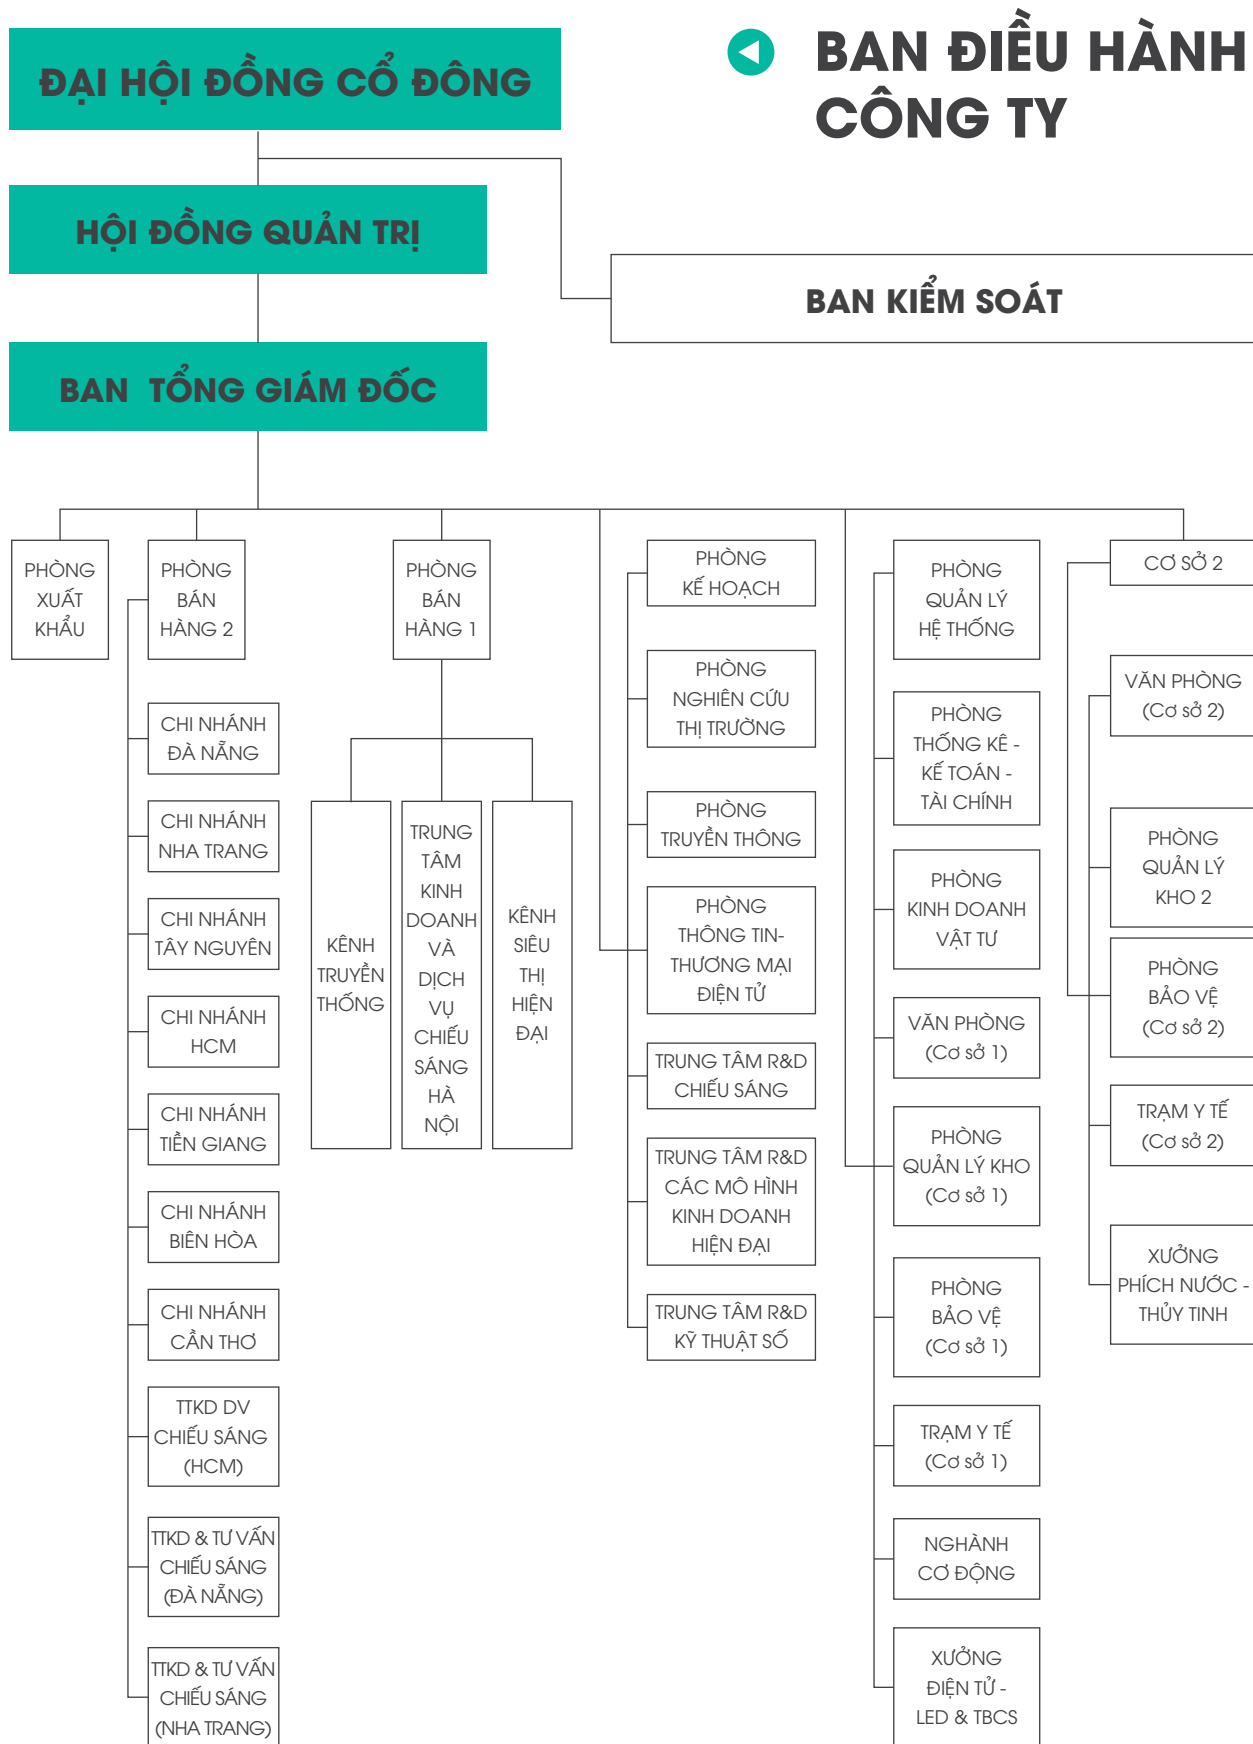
BAN ĐIỀU HÀNH CÔNG TY

ĐẠI HỘI ĐỒNG CỔ ĐÔNG

HỘI ĐỒNG QUẢN TRỊ

BAN KIỂM SOÁT

BAN TỔNG GIÁM ĐỐC

PHÒNG XUẤT KHẨU

PHÒNG BÁN HÀNG 2

CHI NHÁNH ĐÀ NẴNG

CHI NHÁNH NHA TRANG

CHI NHÁNH TÂY NGUYÊN

CHI NHÁNH HCM

CHI NHÁNH TIỀN GIANG

CHI NHÁNH BIÊN HÒA

CHI NHÁNH CẦN THƠ

TTKD DV CHIẾU SÁNG (HCM)

TTKD & TƯ VẤN CHIẾU SÁNG (ĐÀ NẴNG)

TTKD & TƯ VẤN CHIẾU SÁNG (NHA TRANG)

PHÒNG BÁN HÀNG 1

KÊNH TRUYỀN THỐNG

TRUNG TÂM KINH DOANH VÀ DỊCH VỤ CHIẾU SÁNG HÀ NỘI

KÊNH SIÊU THỊ HIỆN ĐẠI

PHÒNG KẾ HOẠCH

PHÒNG NGHIÊN CỨU THỊ TRƯỜNG

PHÒNG TRUYỀN THÔNG

PHÒNG THÔNG TIN-THƯƠNG MẠI ĐIỆN TỬ

TRUNG TÂM R&D CHIẾU SÁNG

TRUNG TÂM R&D CÁC MÔ HÌNH KINH DOANH HIỆN ĐẠI

TRUNG TÂM R&D KỸ THUẬT SỐ

PHÒNG QUẢN LÝ HỆ THỐNG

PHÒNG THỐNG KÊ - KẾ TOÁN - TÀI CHÍNH

PHÒNG KINH DOANH VẬT TƯ

VĂN PHÒNG (Cơ sở 1)

PHÒNG QUẢN LÝ KHO (Cơ sở 1)

PHÒNG BẢO VỆ (Cơ sở 1)

TRẠM Y TẾ (Cơ sở 1)

NGHÀNH CƠ ĐỘNG

XƯỞNG ĐIỆN TỬ - LED & TBCS

CƠ SỞ 2

VĂN PHÒNG (Cơ sở 2)

PHÒNG QUẢN LÝ KHO 2

PHÒNG BẢO VỆ (Cơ sở 2)

TRẠM Y TẾ (Cơ sở 2)

XƯỞNG PHÍCH NƯỚC - THỦY TINH